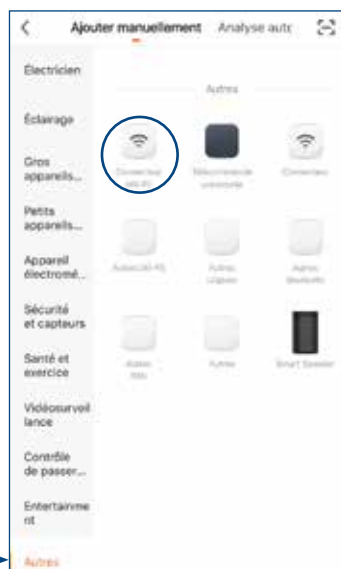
Ajouter manuellement Analyse auto

Electricien

Éclairage

Gros appareils...

Petits appareils...

Appareil électromé...

Sécurité et capteurs

Santé et exercice

Vidéosurveillance

Contrôle de passer...

Entertainment

Autres

Autres

Connecteur (Wi-Fi)

Télécommande universelle

Connecteur

Autres (Wi-Fi)

Autres Zigbee

Autres Bluetooth

Autres NB

Autres

Smart Speaker